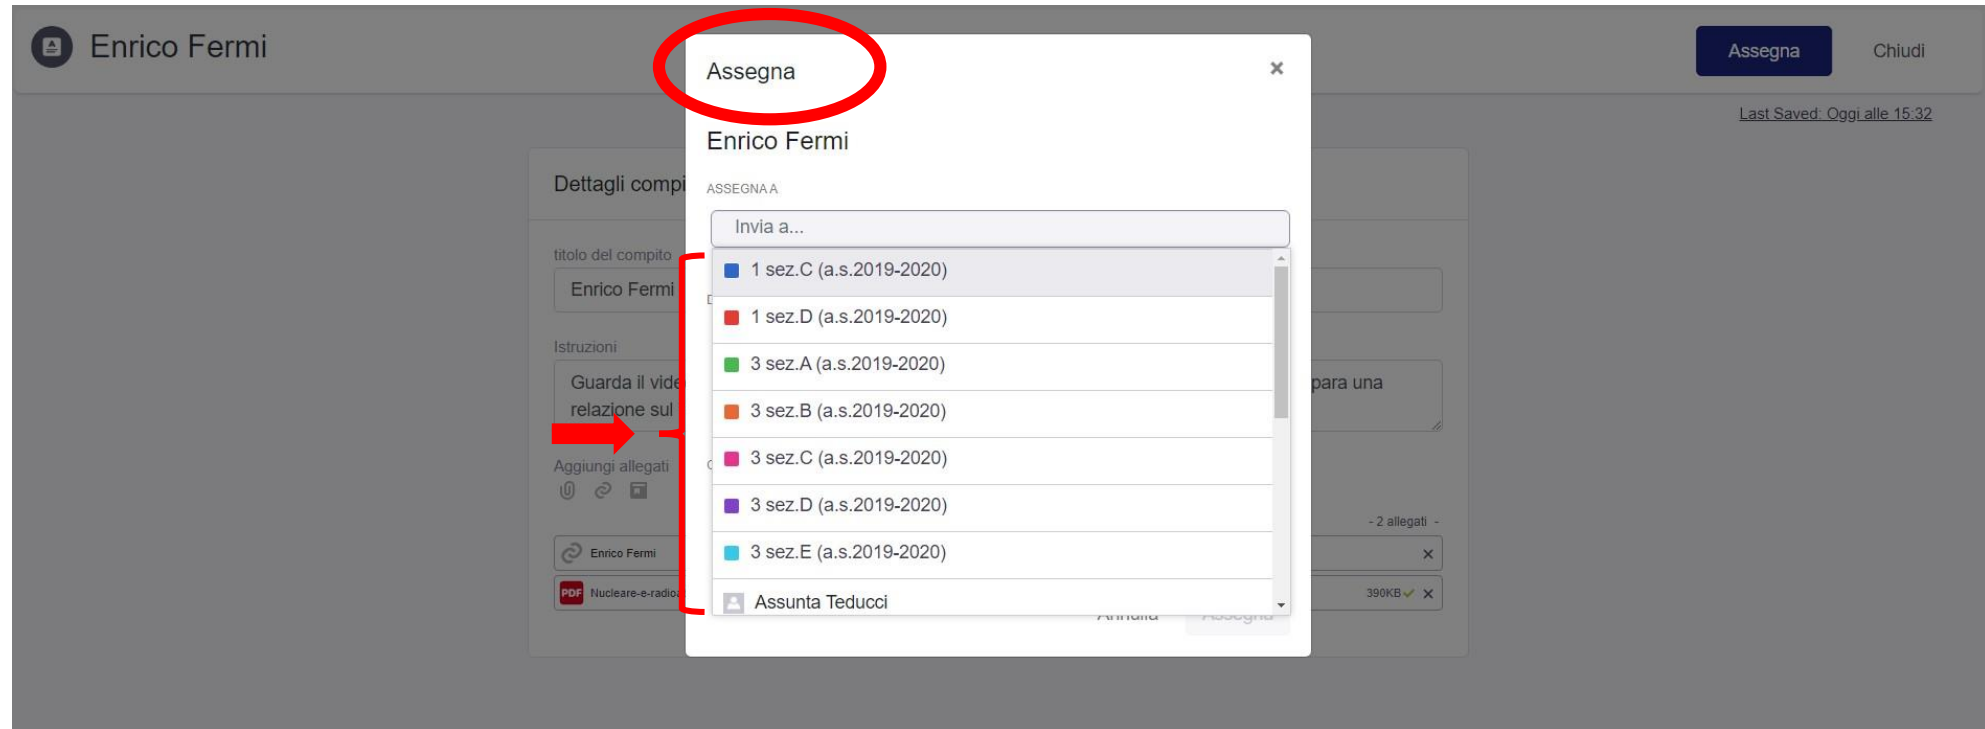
Enrico Fermi

Assegna

Chiudi

Last Saved: Oggi alle 15:32

Dettagli compi

titolo del compito

Enrico Fermi

Istruzioni

Guarda il vide relazione sul

para una

Aggiungi allegati

- 2 allegati -

Enrico Fermi

PDF Nucleare-e-radio

390KB

Assegna ×

Enrico Fermi

ASSEGNA A

Invia a...

1 sez.C (a.s.2019-2020)

1 sez.D (a.s.2019-2020)

3 sez.A (a.s.2019-2020)

3 sez.B (a.s.2019-2020)

3 sez.C (a.s.2019-2020)

3 sez.D (a.s.2019-2020)

3 sez.E (a.s.2019-2020)

Assunta Teducci

Annulla

Assegna